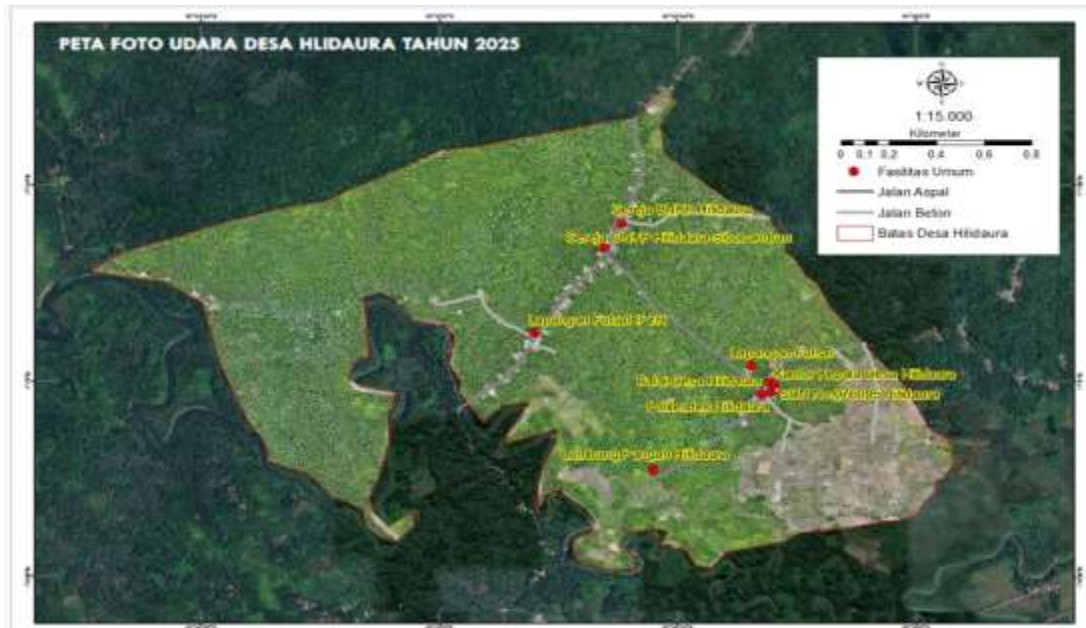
PETA FOTO UDARA DESA HLIDAURA TAHUN 2025

1:15.000
Kilometer
0 0.1 0.2 0.4 0.6 0.8
Fasilitas Umum
Jalan Aspal
Jalan Beton
Batas Desa Hilidaura

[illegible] Hilidaura
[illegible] Hilidaura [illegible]
Lapangan Futsal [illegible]
Lapangan Futsal
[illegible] Desa Hilidaura
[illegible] Hilidaura
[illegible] Hilidaura
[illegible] Hilidaura
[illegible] Hilidaura